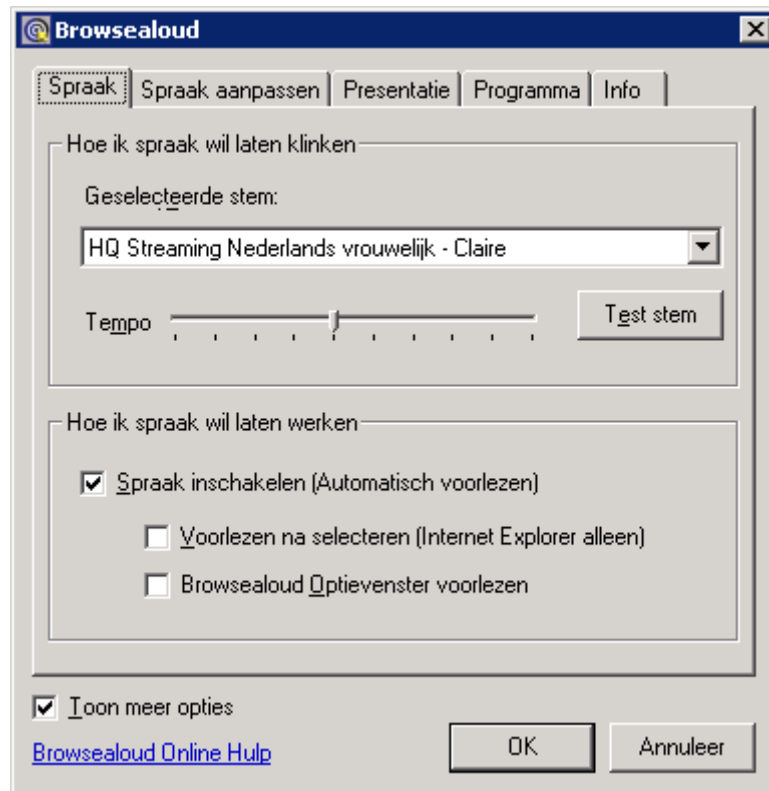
Browsealoud

Spraak | Spraak aanpassen | Presentatie | Programma | Info

Hoe ik spraak wil laten klinken

Geselecteerde stem:

HQ Streaming Nederlands vrouwelijk - Claire

Tempo

Test stem

Hoe ik spraak wil laten werken

☑ Spraak inschakelen (Automatisch voorlezen)

☐ Voorlezen na selecteren (Internet Explorer alleen)

☐ Browsealoud Optievenster voorlezen

☑ Toon meer opties

Browsealoud Online Hulp

OK

Annuleer